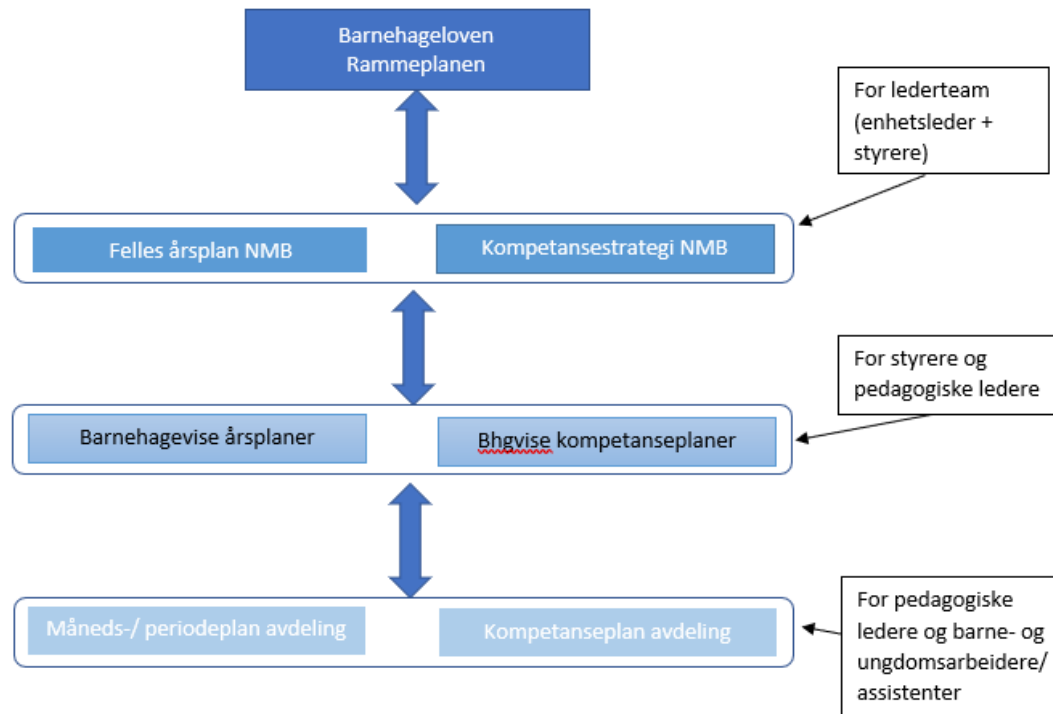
Barnehageloven
Rammeplanen

For lederteam (enhetsleder + styrere)

Felles årsplan NMB

Kompetansestrategi NMB

For styrere og pedagogiske ledere

Barnehagevise årsplaner

Bhgvise kompetanseplaner

For pedagogiske ledere og barne- og ungdomsarbeidere/ assistenter

Måneds-/ periodeplan avdeling

Kompetanseplan avdeling